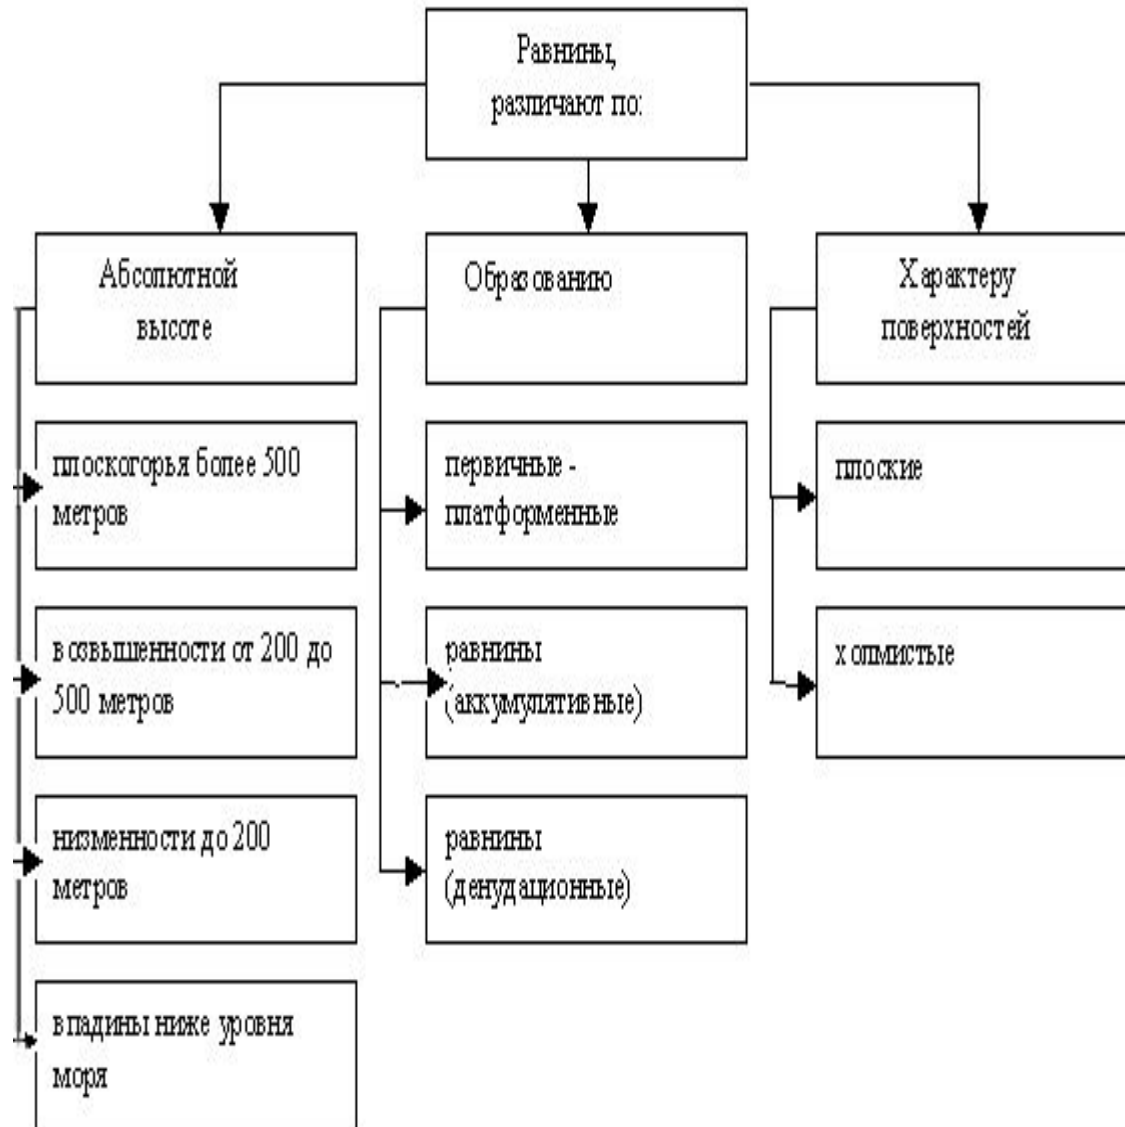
Равнины, различают по:

Абсолютной высоте

Образованию

Характеру поверхностей

плоскогорья более 500 метров

возвышенности от 200 до 500 метров

низменности до 200 метров

впадины ниже уровня моря

первичные - платформенные

равнины (аккумулятивные)

равнины (денудационные)

плоские

холмистые